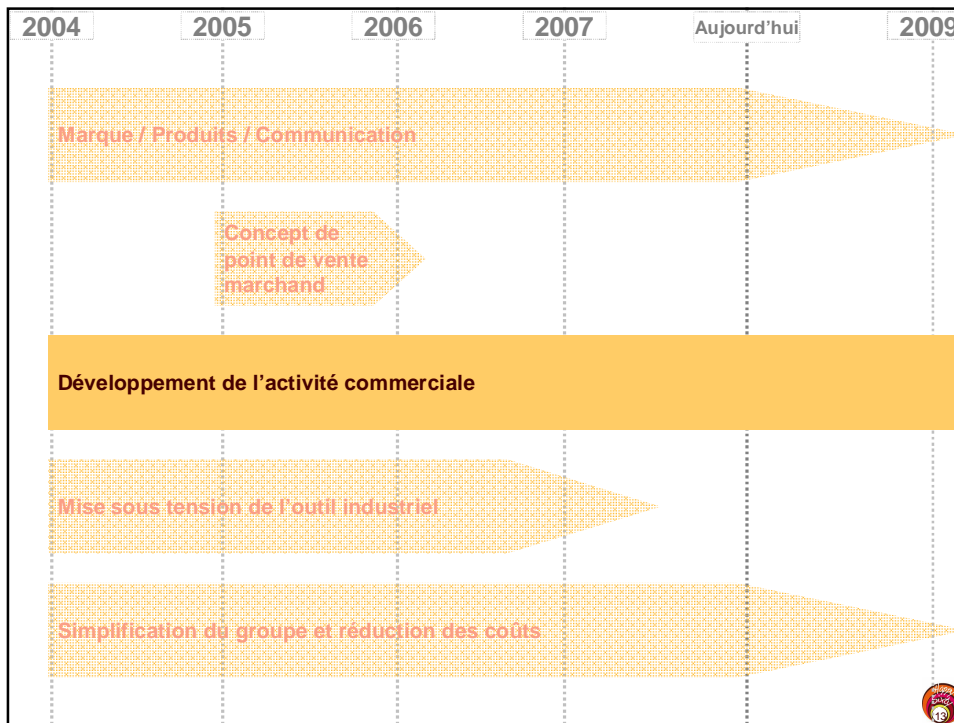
2004
2005
2006
2007
Aujourd'hui
2009

Marque / Produits / Communication

Concept de point de vente marchand

Développement de l'activité commerciale

Mise sous tension de l'outil industriel

Simplification du groupe et réduction des coûts

13